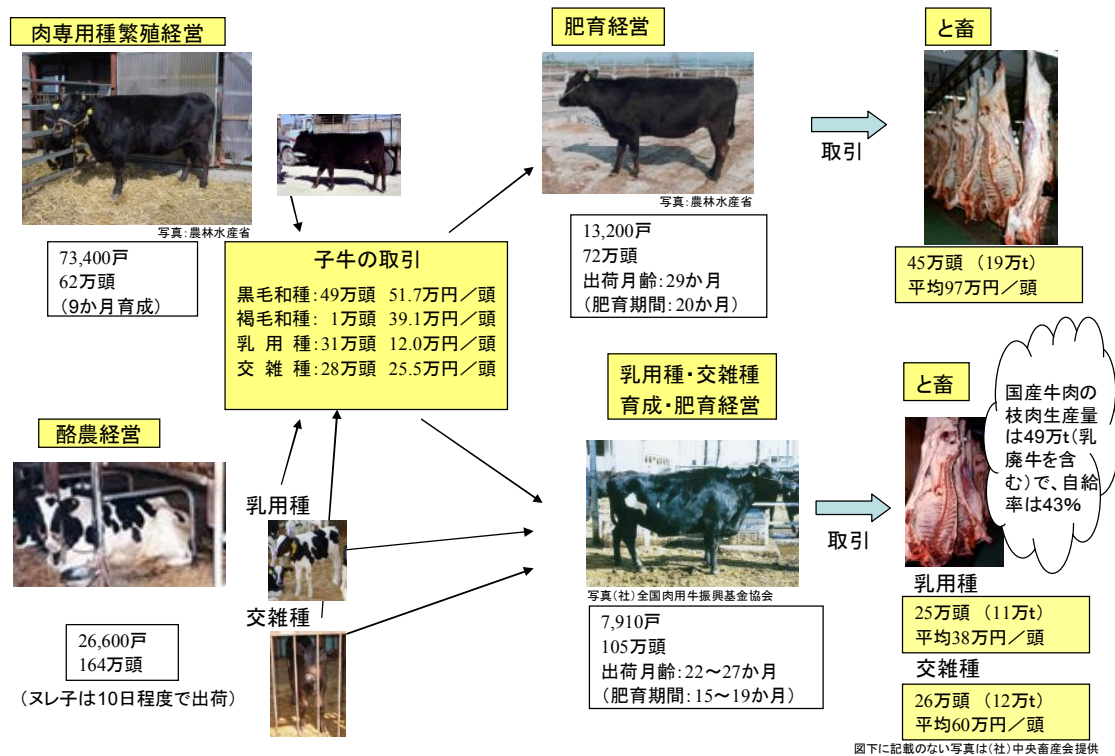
肉専用種繁殖経営

写真:農林水産省

73,400戸
62万頭
（9か月育成）

子牛の取引
黒毛和種:49万頭 51.7万円／頭
褐毛和種: 1万頭 39.1万円／頭
乳 用 種:31万頭 12.0万円／頭
交 雑 種:28万頭 25.5万円／頭

肥育経営

写真:農林水産省

13,200戸
72万頭
出荷月齢:29か月
（肥育期間:20か月）

取引

と畜

45万頭 （19万t）
平均97万円／頭

酪農経営

乳用種

交雑種

26,600戸
164万頭

（ヌレ子は10日程度で出荷）

乳用種・交雑種
育成・肥育経営

写真(社)全国肉用牛振興基金協会

7,910戸
105万頭
出荷月齢:22～27か月
（肥育期間:15～19か月）

取引

と畜

国産牛肉の枝肉生産量は49万t(乳廃牛を含む)で、自給率は43%

乳用種
25万頭 （11万t）
平均38万円／頭

交雑種
26万頭 （12万t）
平均60万円／頭

図下に記載のない写真は(社)中央畜産会提供